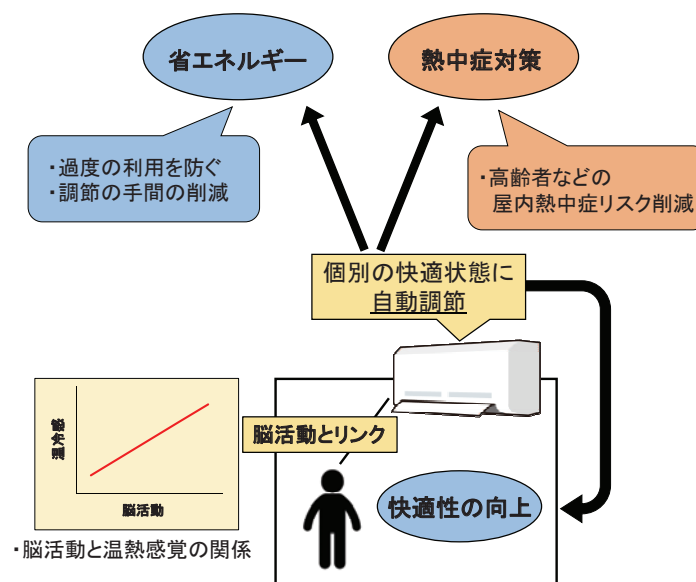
省エネルギー

熱中症対策

・過度の利用を防ぐ
・調節の手間の削減

・高齢者などの
屋内熱中症リスク削減

個別の快適状態に
自動調節

温
冷
感

脳活動

脳活動とリンク

快適性の向上

・脳活動と温熱感覚の関係